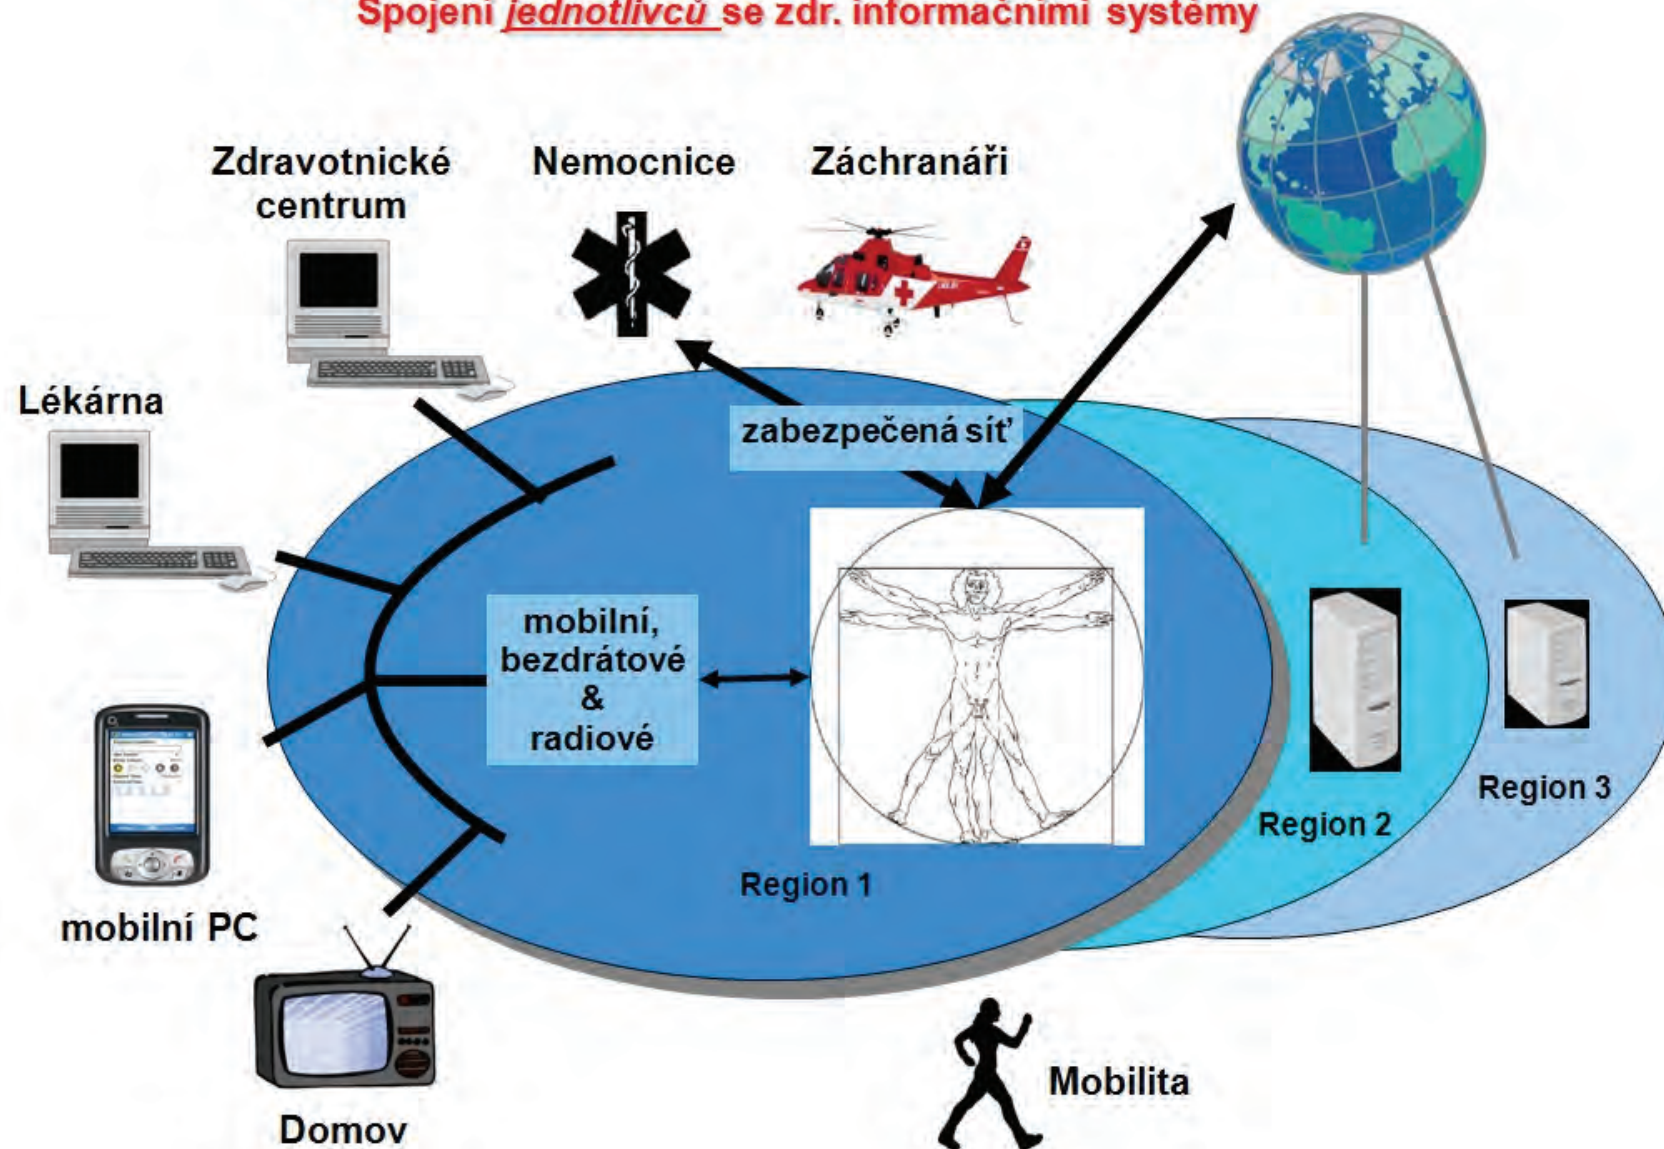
Spojení jednotlivců se zdr. informačními systémy

Zdravotnické centrum

Nemocnice

Záchranáři

Lékárna

zabezpečená síť

mobilní, bezdrátové & radiové

mobilní PC

Region 1

Region 2

Region 3

Domov

Mobilita